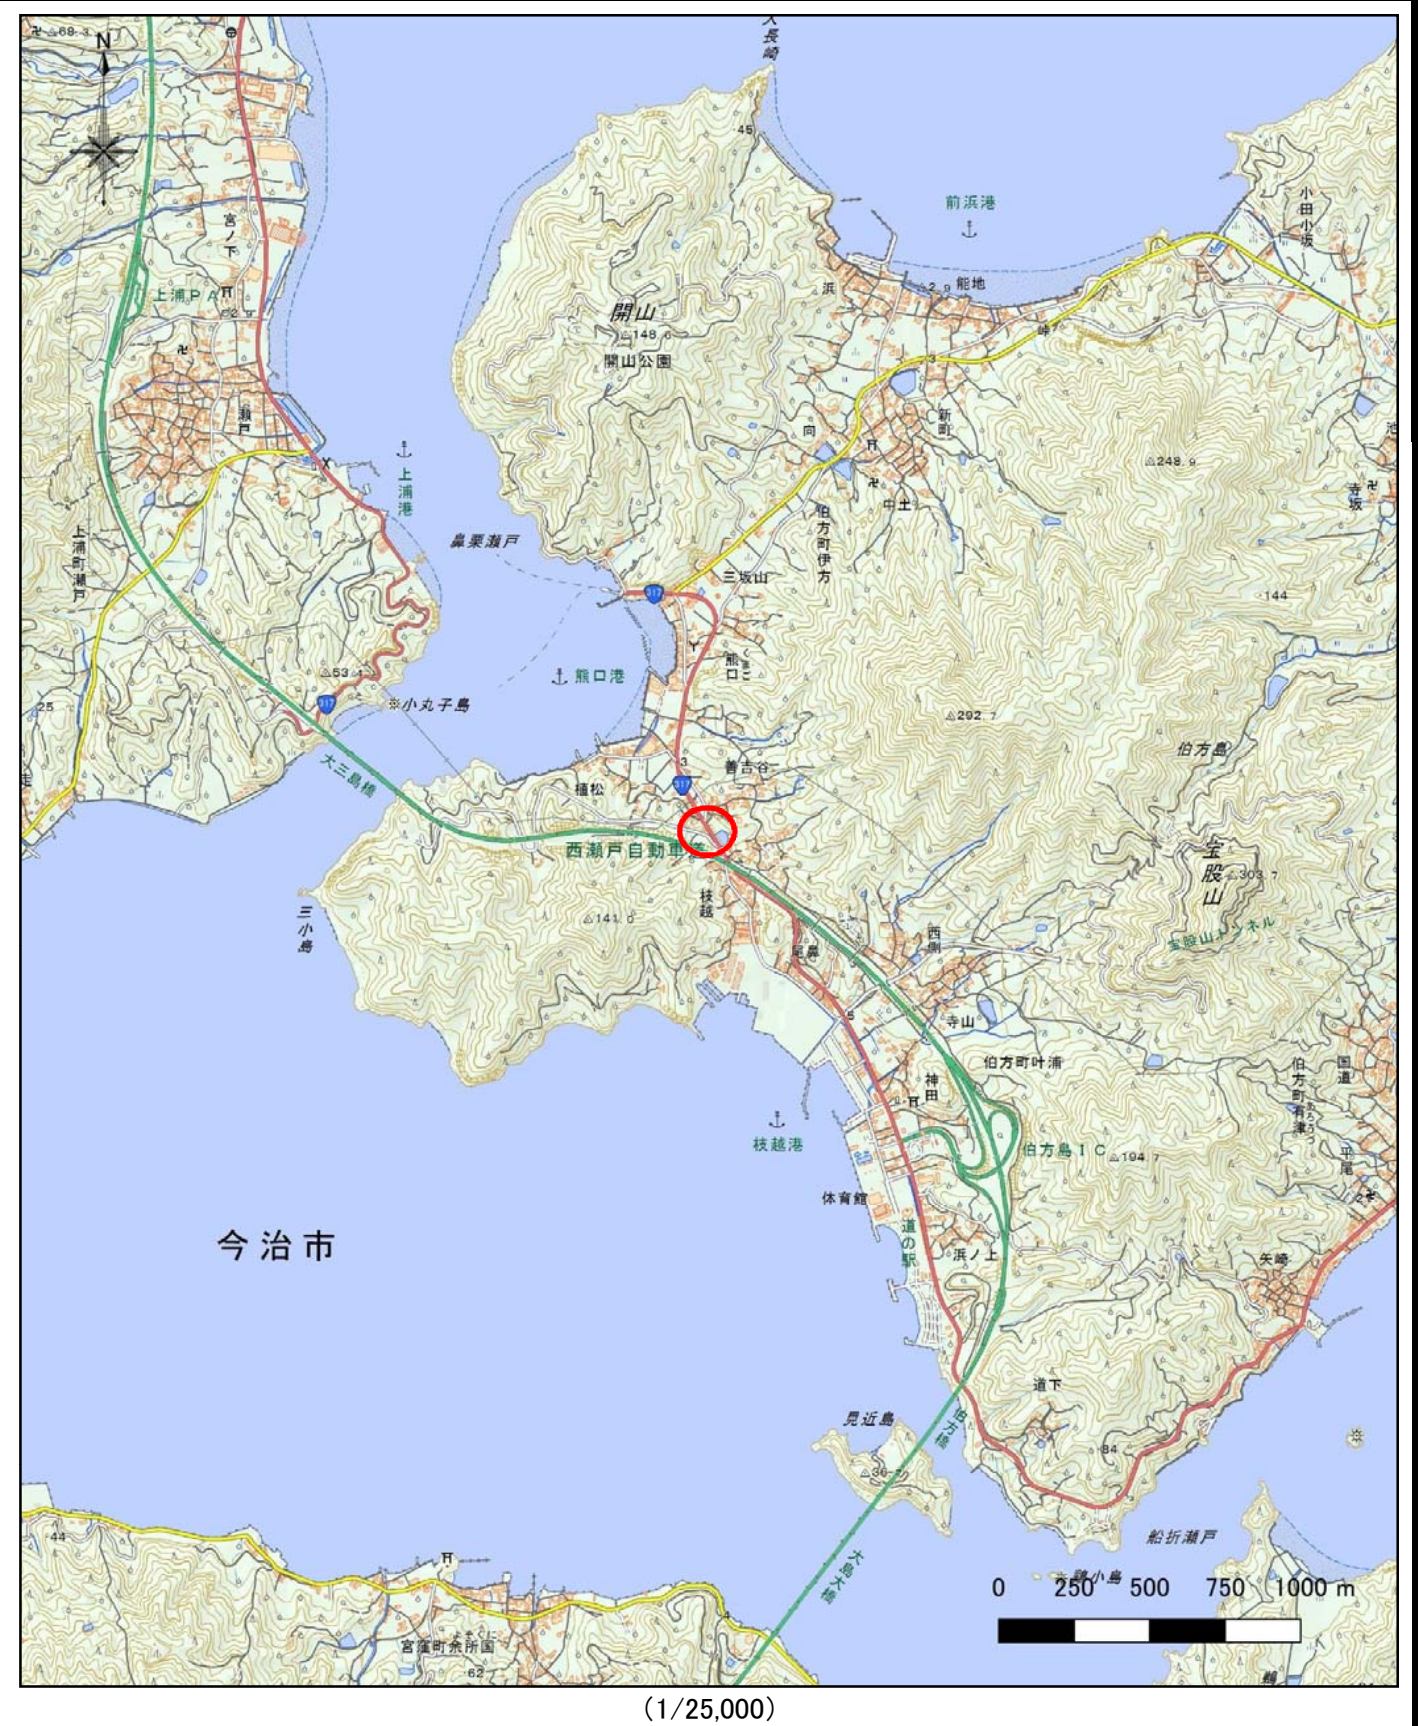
N
69.3
大長崎
45
前浜港
小田小坂
宮ノ下
上浦PA
能地
浜
開山
148.6
開山公園
峠
3
瀬戸
上浦港
新町
向
248.9
寺坂
上浦町瀬戸
鼻栗瀬戸
中土
伯方町伊方
三坂山
317
144
熊口
熊口港
53.4
317
※小丸子島
292.7
25
伯方島
大三島橋
善吉谷
植松
317
3
西瀬戸自動車道
宝股山
303.7
三小島
枝越
141.0
西側
宝股山トンネル
尾浦
寺山
伯方町叶浦
伯方町有津
国道
神田
枝越港
伯方島IC
194.7
平尾
体育館
道の駅
浜ノ上
矢崎
今治市
道下
見近島
36.2
伯方橋
84
船折瀬戸
44
鵜小島
大島大橋
0 250 500 750 1000 m
宮窪町余所国
62
(1/25,000)